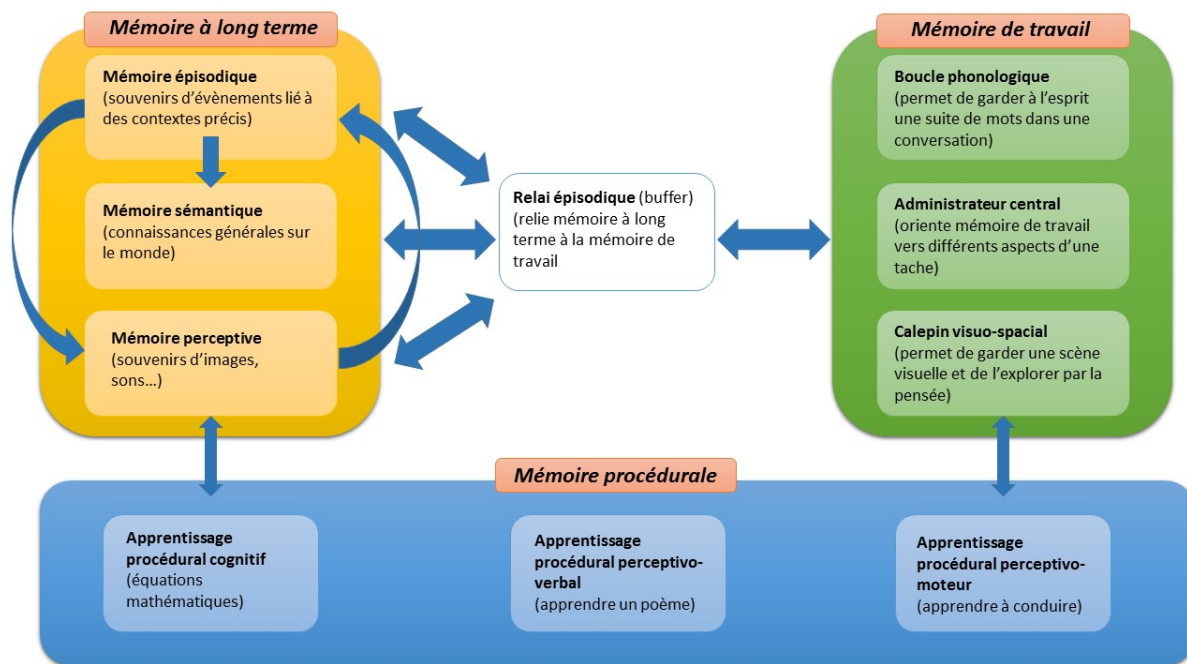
Mémoire à long terme

Mémoire épisodique
(souvenirs d'évènements lié à des contextes précis)

Mémoire sémantique
(connaissances générales sur le monde)

Mémoire perceptive
(souvenirs d'images, sons…)

Relai épisodique (buffer)
(relie mémoire à long terme à la mémoire de travail

Mémoire de travail

Boucle phonologique
(permet de garder à l'esprit une suite de mots dans une conversation)

Administrateur central
(oriente mémoire de travail vers différents aspects d'une tache)

Calepin visuo-spacial
(permet de garder une scène visuelle et de l'explorer par la pensée)

Mémoire procédurale

Apprentissage procédural cognitif
(équations mathématiques)

Apprentissage procédural perceptivo-verbal
(apprendre un poème)

Apprentissage procédural perceptivo-moteur
(apprendre à conduire)